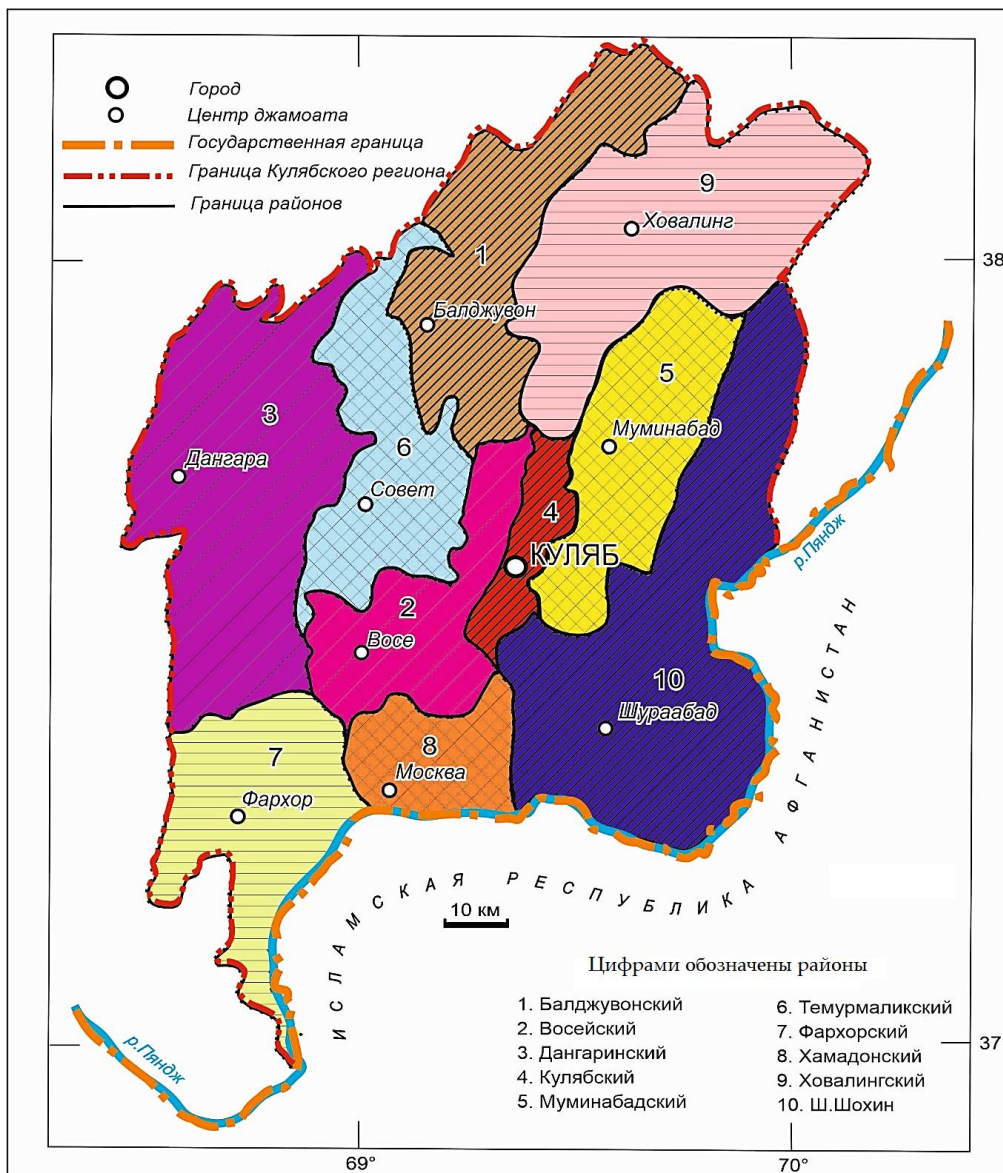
Город
Центр джамоата
Государственная граница
Граница Кулябского региона
Граница районов

9
Ховалинг
1
Балджувон
5
Муминабад
3
Дангара
6
Совет
4
КУЛЯБ
2
Восе
10
Шураабад
7
Фархор
8
Москва

р.Пяндж
АФГАНИСТАН
ИСЛАМСКАЯ РЕСПУБЛИКА
10 км
р.Пяндж

Цифрами обозначены районы

1. Балджувонский
2. Восейский
3. Дангаринский
4. Кулябский
5. Муминабадский
6. Темурмаликский
7. Фархорский
8. Хамадонский
9. Ховалингский
10. Ш.Шохин

38
37
69°
70°